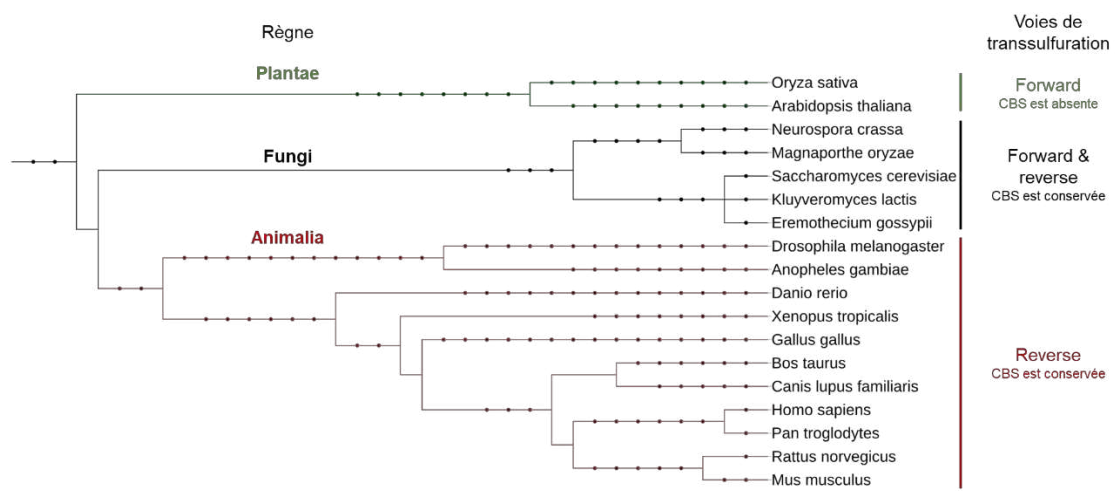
Règne

Voies de transsulfuration

Plantae

Oryza sativa

Arabidopsis thaliana

Forward
CBS est absente

Fungi

Neurospora crassa

Magnaporthe oryzae

Saccharomyces cerevisiae

Kluyveromyces lactis

Eremothecium gossypii

Forward & reverse
CBS est conservée

Animalia

Drosophila melanogaster

Anopheles gambiae

Danio rerio

Xenopus tropicalis

Gallus gallus

Bos taurus

Canis lupus familiaris

Homo sapiens

Pan troglodytes

Rattus norvegicus

Mus musculus

Reverse
CBS est conservée